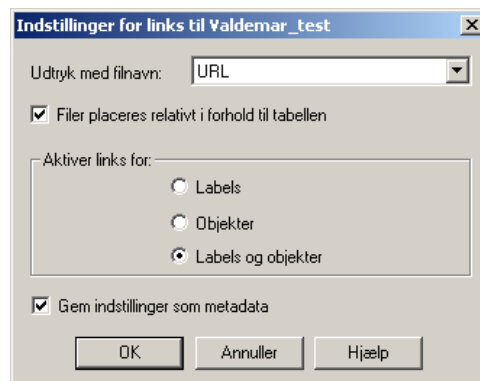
Indstillinger for links til Valdemar_test

Udtryk med filnavn: URL

Filer placeres relativt i forhold til tabellen

Aktiver links for:

Labels

Objekter

Labels og objekter

Gem indstillinger som metadata

OK

Annuller

Hjælp